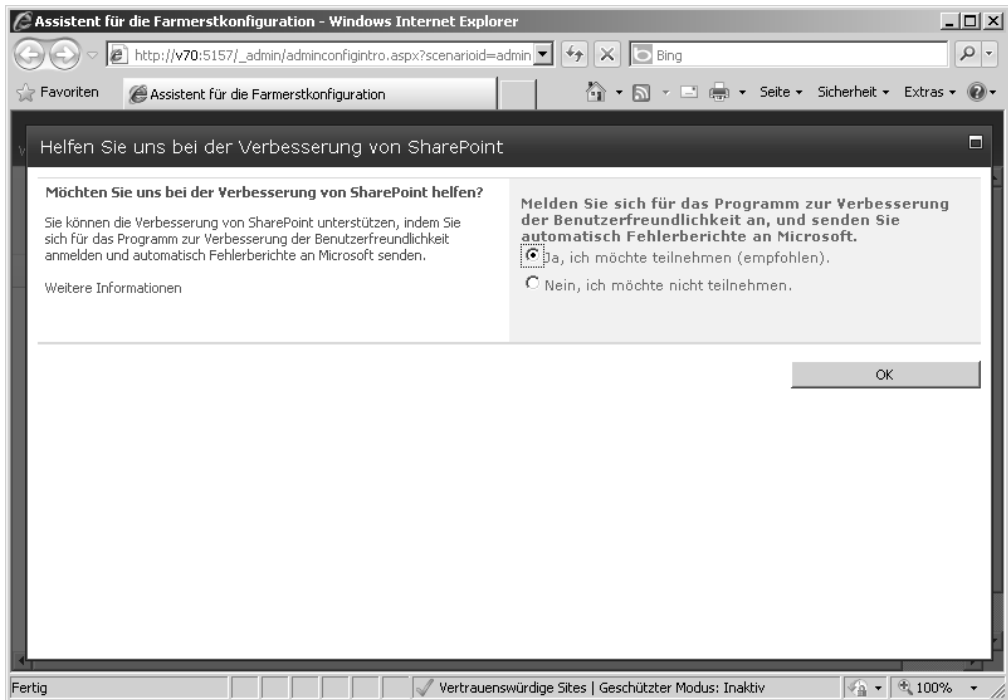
Assistent für die Farmerstkonfiguration - Windows Internet Explorer

http://v70:5157/_admin/adminconfigintro.aspx?scenarioid=admin

Bing

Favoriten

Assistent für die Farmerstkonfiguration

Seite ▾ Sicherheit ▾ Extras ▾

Helfen Sie uns bei der Verbesserung von SharePoint

Möchten Sie uns bei der Verbesserung von SharePoint helfen?

Sie können die Verbesserung von SharePoint unterstützen, indem Sie sich für das Programm zur Verbesserung der Benutzerfreundlichkeit anmelden und automatisch Fehlerberichte an Microsoft senden.

Weitere Informationen

Melden Sie sich für das Programm zur Verbesserung der Benutzerfreundlichkeit an, und senden Sie automatisch Fehlerberichte an Microsoft.

Ja, ich möchte teilnehmen (empfohlen).

Nein, ich möchte nicht teilnehmen.

OK

Fertig

Vertrauenswürdige Sites | Geschützter Modus: Inaktiv

100%